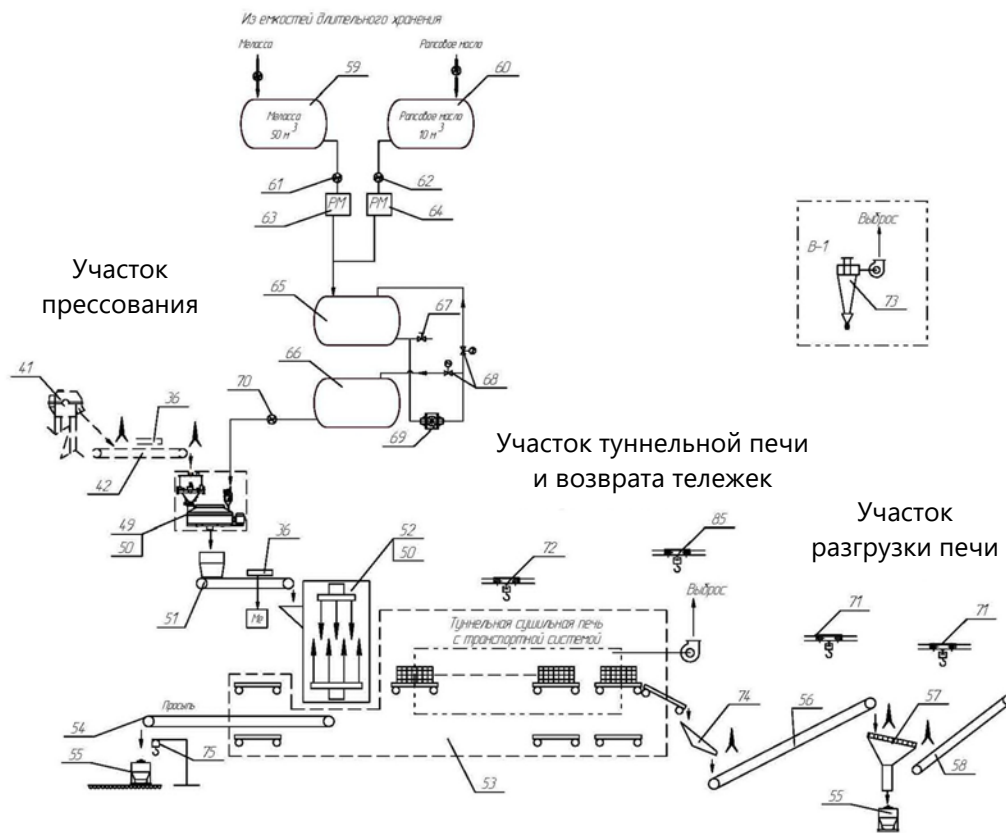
Из емкостей длительного хранения

Мелосса

Рапсовое масло

59

60

Мелосса
50 м$^3$

Рапсовое масло
10 м$^3$

61

62

63

64

РМ

РМ

Участок прессования

65

67

66

68

70

41

36

42

69

Участок туннельной печи и возврата тележек

49

50

52

50

36

Участок разгрузки печи

85

72

Выброс

51

Мр

Туннельная сушильная печь с транспортной системой

71

71

Просыпь

74

56

57

54

55

75

53

58

55

В-1

Выброс

73